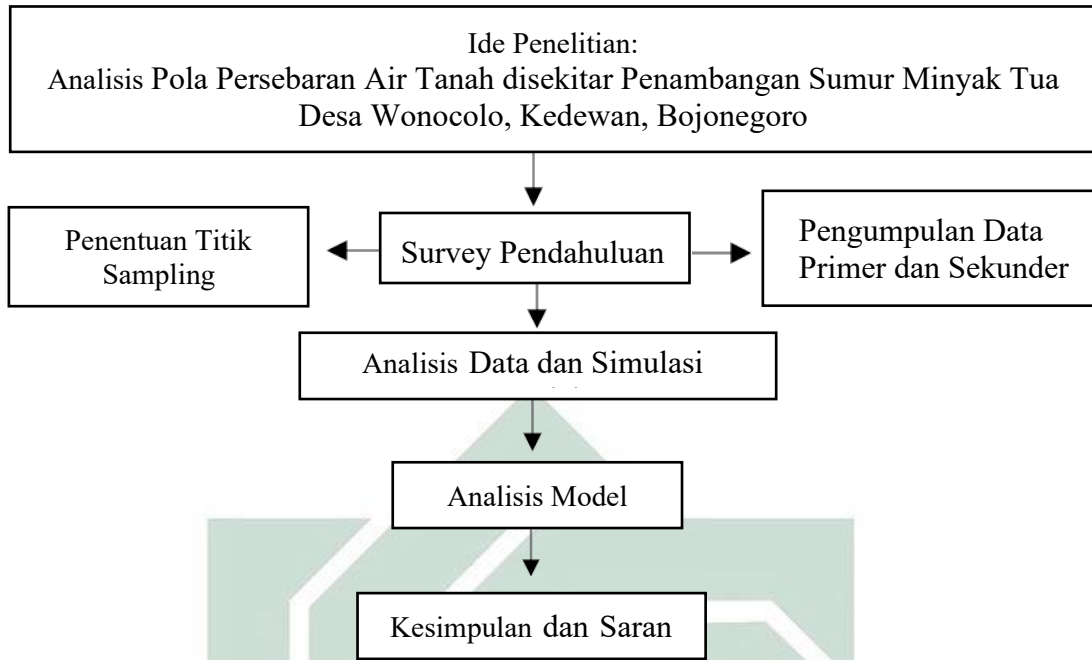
Ide Penelitian:
Analisis Pola Persebaran Air Tanah disekitar Penambangan Sumur Minyak Tua Desa Wonocolo, Kedewan, Bojonegoro

Penentuan Titik Sampling

Survey Pendahuluan

Pengumpulan Data Primer dan Sekunder

Analisis Data dan Simulasi

Analisis Model

Kesimpulan dan Saran